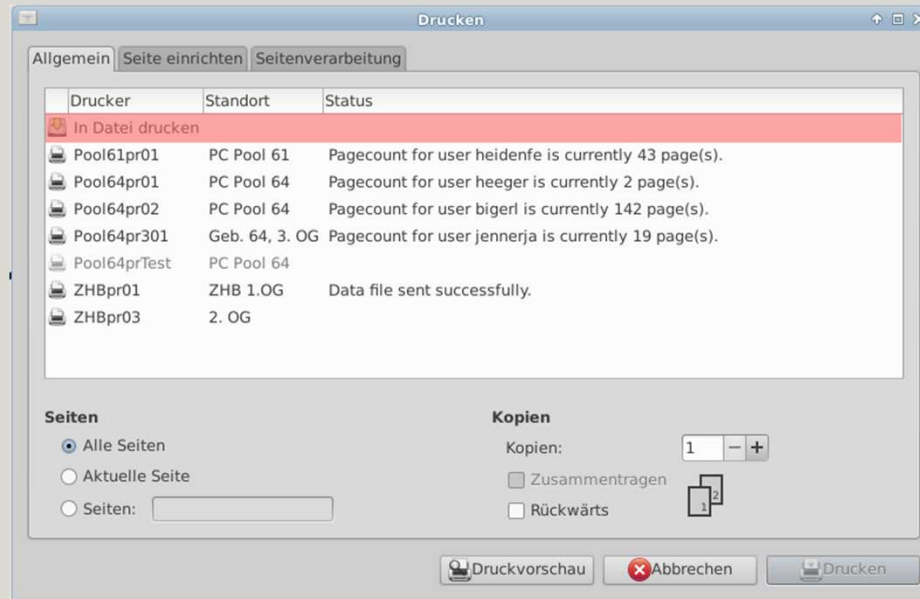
Drucken

Allgemein | Seite einrichten | Seitenverarbeitung

| Drucker | Standort | Status |
|---|---|---|
| In Datei drucken | | |
| Pool61pr01 | PC Pool 61 | Pagecount for user heidenfe is currently 43 page(s). |
| Pool64pr01 | PC Pool 64 | Pagecount for user heeger is currently 2 page(s). |
| Pool64pr02 | PC Pool 64 | Pagecount for user bigerl is currently 142 page(s). |
| Pool64pr301 | Geb. 64, 3. OG | Pagecount for user jennerja is currently 19 page(s). |
| Pool64prTest | PC Pool 64 | |
| ZHBpr01 | ZHB 1.OG | Data file sent successfully. |
| ZHBpr03 | 2. OG | |

Seiten
Alle Seiten
Aktuelle Seite
Seiten:

Kopien
Kopien: 1 − +
Zusammentragen
Rückwärts
1 2

Druckvorschau
Abbrechen
Drucken